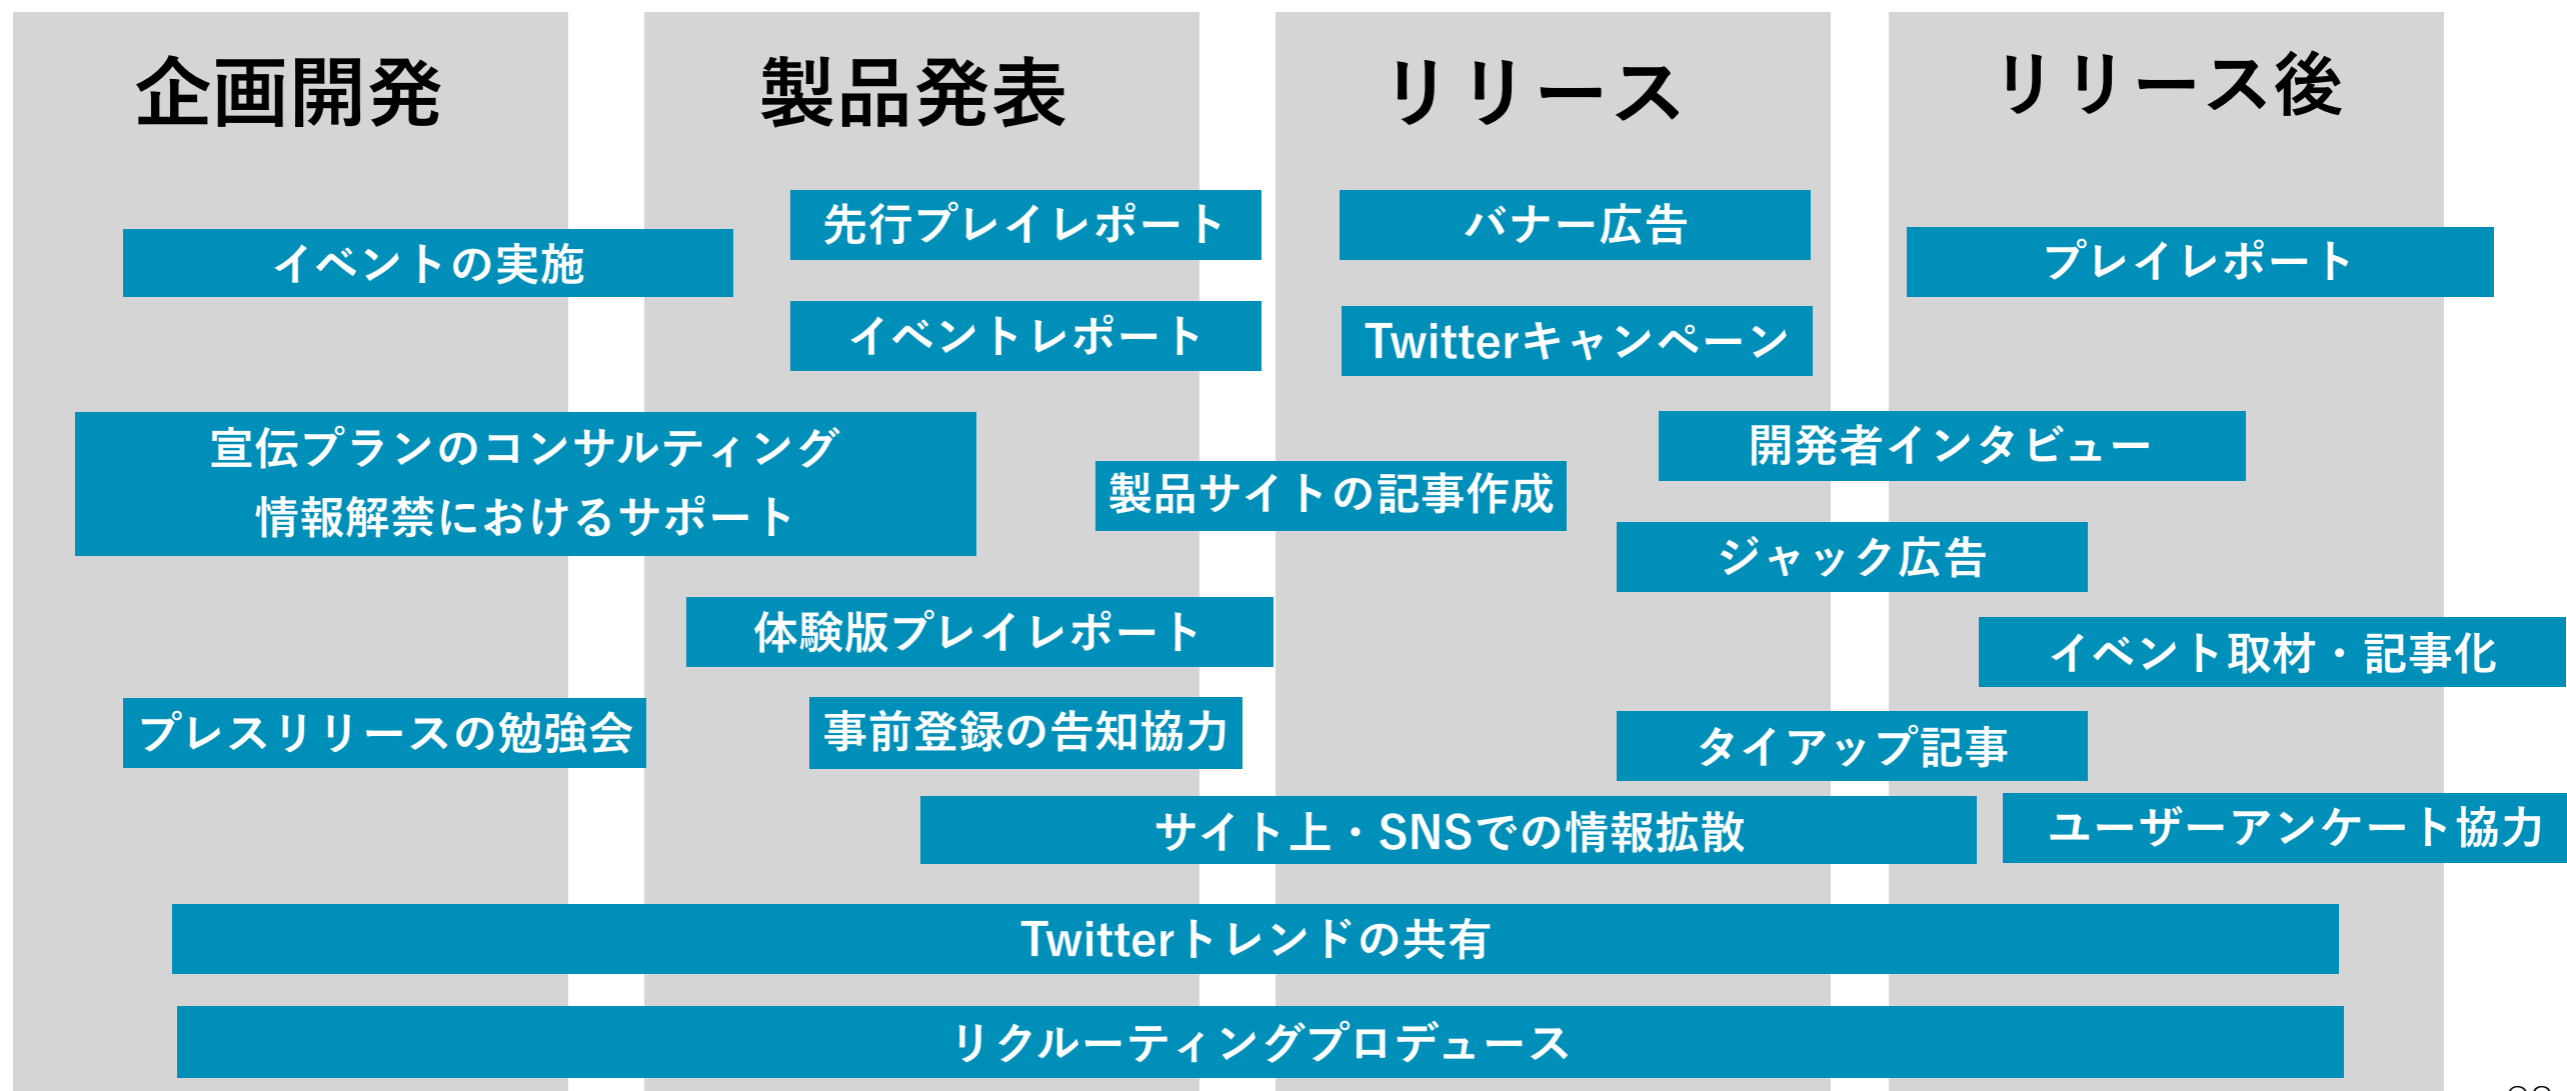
企画開発

製品発表

リリース

リリース後

先行プレイレポート

バナー広告

イベントの実施

プレイレポート

イベントレポート

Twitterキャンペーン

宣伝プランのコンサルティング
情報解禁におけるサポート

開発者インタビュー

製品サイトの記事作成

ジャック広告

体験版プレイレポート

イベント取材・記事化

プレスリリースの勉強会

事前登録の告知協力

タイアップ記事

サイト上・SNSでの情報拡散

ユーザーアンケート協力

Twitterトレンドの共有

リクルーティングプロデュース